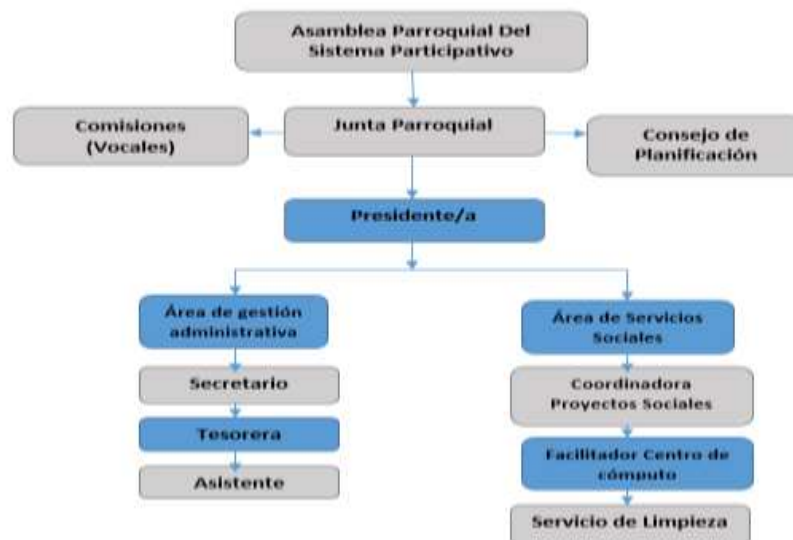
Asamblea Parroquial Del Sistema Participativo

Comisiones (Vocales)

Junta Parroquial

Consejo de Planificación

Presidente/a

Área de gestión administrativa

Secretario

Tesorera

Asistente

Área de Servicios Sociales

Coordinadora Proyectos Sociales

Facilitador Centro de cómputo

Servicio de Limpieza